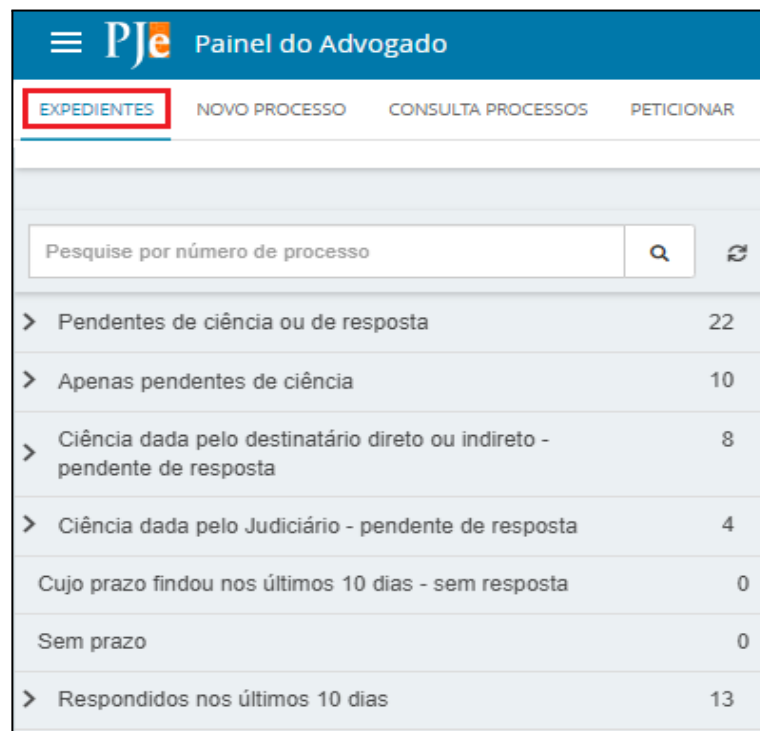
PJe Painel do Advogado

EXPEDIENTES NOVO PROCESSO CONSULTA PROCESSOS PETICIONAR

Pesquise por número de processo

Pendentes de ciência ou de resposta 22

Apenas pendentes de ciência 10

Ciência dada pelo destinatário direto ou indireto - pendente de resposta 8

Ciência dada pelo Judiciário - pendente de resposta 4

Cujo prazo findou nos últimos 10 dias - sem resposta 0

Sem prazo 0

Respondidos nos últimos 10 dias 13